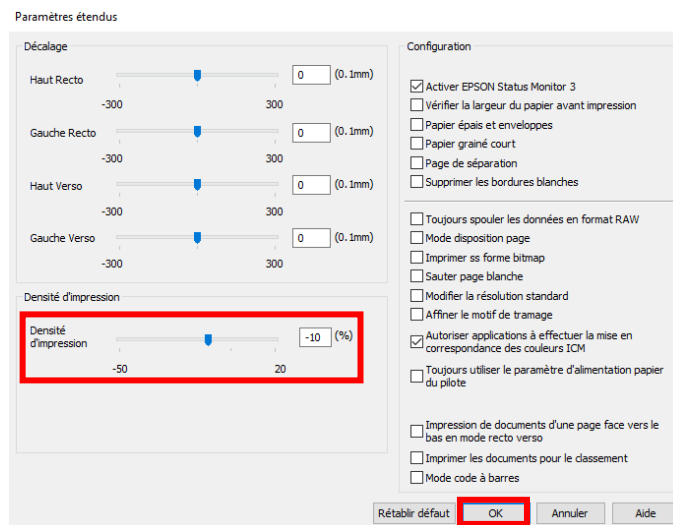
Paramètres étendus

Décalage

Haut Recto 0 (0.1mm)
-300 300

Gauche Recto 0 (0.1mm)
-300 300

Haut Verso 0 (0.1mm)
-300 300

Gauche Verso 0 (0.1mm)
-300 300

Densité d'impression

Densité d'impression -10 (%)
-50 20

Configuration

Activer EPSON Status Monitor 3
Vérifier la largeur du papier avant impression
Papier épais et enveloppes
Papier grainé court
Page de séparation
Supprimer les bordures blanches

Toujours spouler les données en format RAW
Mode disposition page
Imprimer ss forme bitmap
Sauter page blanche
Modifier la résolution standard
Affiner le motif de tramage
Autoriser applications à effectuer la mise en correspondance des couleurs ICM
Toujours utiliser le paramètre d'alimentation papier du pilote

Impression de documents d'une page face vers le bas en mode recto verso
Imprimer les documents pour le classement
Mode code à barres

Rétablir défaut OK Annuler Aide